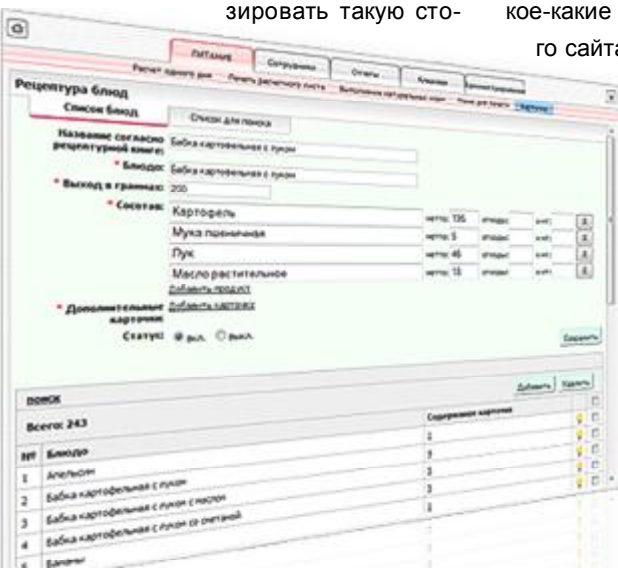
зировать такую сто-

кое-какие

го сайта

ПИТАНИЕ | Сотрудники | Отчеты | Кладовая

Расчет одного дня | Печать раскладочного листа | Выполнение натуральных норм | Меню для печати | Картотека

Рецептура блюд

Список блюд | Список для поиска

Название согласно рецептурной книге: Бабка картофельная с луком

* Блюдо: Бабка картофельная с луком

* Выход в граммах: 200

* Состав:

| | | | |
|---|---|---|---|
| Картофель | нетто: 136 | | |
| Мука пшеничная | нетто: 5 | | |
| Лук | нетто: 46 | | |
| Масло растительное | нетто: 15 | | |

Добавить продукт

* Дополнительные карточки: Добавить карточку

Статус: вкл. выкл.

Сохранить

ПОИСК

Добавить | Удалить

Всего: 243

| № | Блюдо | Содержимое карточки |
|---|---|---|
| 1 | Апельсин | 1 |
| 2 | Бабка картофельная с луком | 1 |
| 3 | Бабка картофельная с луком с маслом | 1 |
| 4 | Бабка картофельная с луком со сметаной | 1 |
| 5 | Бананы | |